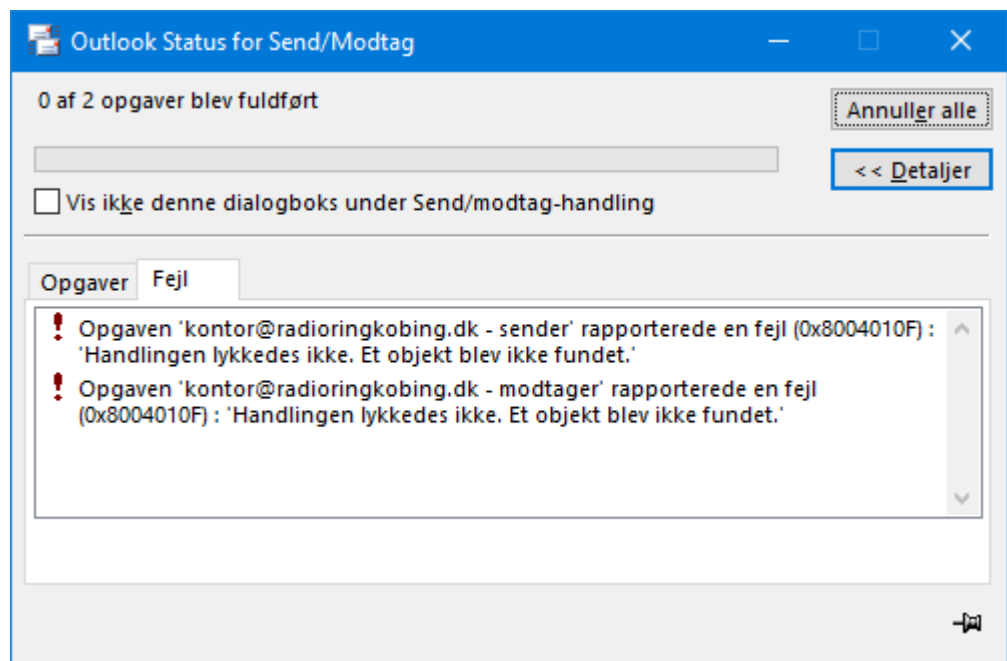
Outlook Status for Send/Modtag

0 af 2 opgaver blev fuldført

Annuller alle

<< Detaljer

Vis ikke denne dialogboks under Send/modtag-handling

Opgaver | Fejl

Opgaven 'kontor@radioringkobing.dk - sender' rapporterede en fejl (0x8004010F) : 'Handlingen lykkedes ikke. Et objekt blev ikke fundet.'

Opgaven 'kontor@radioringkobing.dk - modtager' rapporterede en fejl (0x8004010F) : 'Handlingen lykkedes ikke. Et objekt blev ikke fundet.'